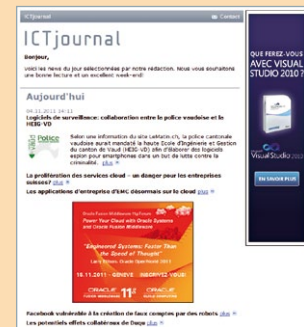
ICTjournal

Contact

ICTjournal

Bonjour,

voici les news du jour sélectionnées par notre rédaction. Nous vous souhaitons une bonne lecture et un excellent week-end!

Aujourd'hui

04.11.2011 04:11

Logiciels de surveillance: collaboration entre la police vaudoise et la HEIG VD

Selon une information du site LeMatin.ch, la police cantonale vaudoise aurait mandaté la Haute Ecole d'Ingénierie et Gestion du canton de Vaud (HEIG-VD) afin d'élaborer des logiciels espion pour smartphones dans un but de lutte contre la criminalité. plus

La prolifération des services cloud – un danger pour les entreprises suisses? plus

Les applications d'entreprise d'EMC désormais sur le cloud plus

Oracle Fusion Middleware ForumPower Your Cloud with Oracle Systems and Oracle Fusion Middleware

"Engineered Systems: Faster Than the Speed of Thought"

15.11.2011 – GENEVE – INSCRIVEZ-VOUS!

ORACLE 11e

Facebook vulnérable à la création de faux comptes par des robots plus

Les potentiels effets collatéraux de Duqu plus

QUE FEREZ-VOUS AVEC VISUAL STUDIO 2010 ?

Visual Studio 2010

EN SAVOIR PLUS